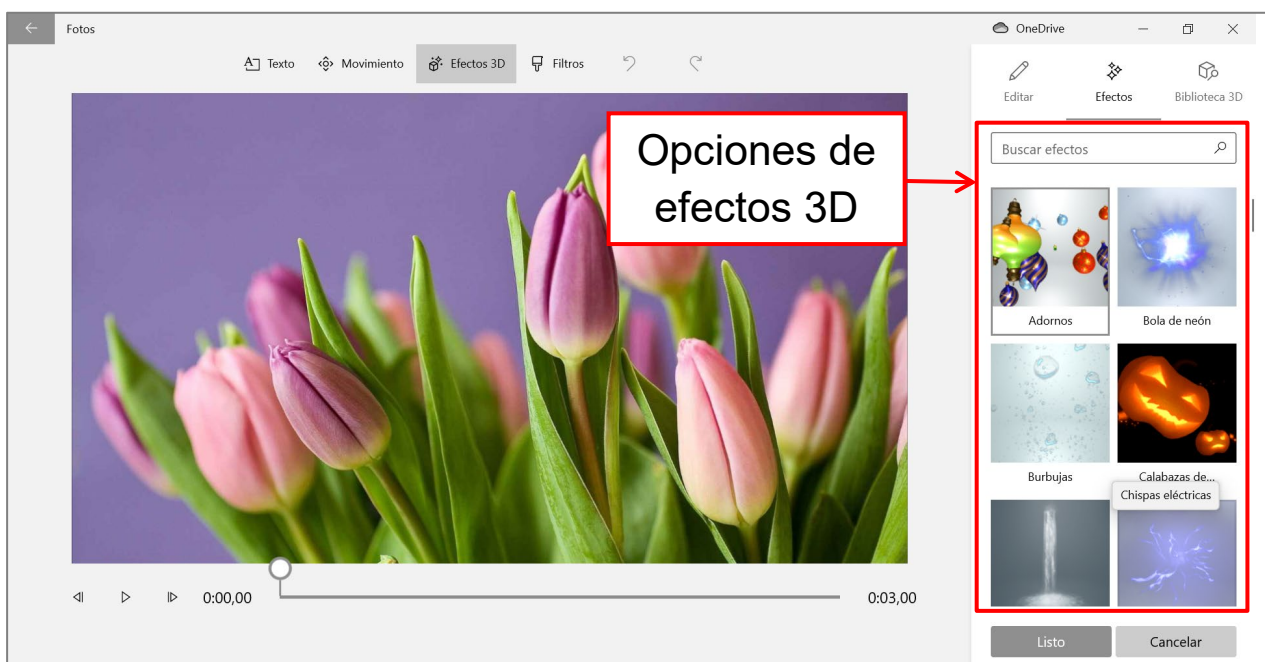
Fotos

OneDrive

Texto Movimiento Efectos 3D Filtros

Editar Efectos Biblioteca 3D

Opciones de efectos 3D

Buscar efectos

Adornos

Bola de neón

Burbujas

Calabazas de...

Chispas eléctricas

0:00,00

0:03,00

Listo

Cancelar